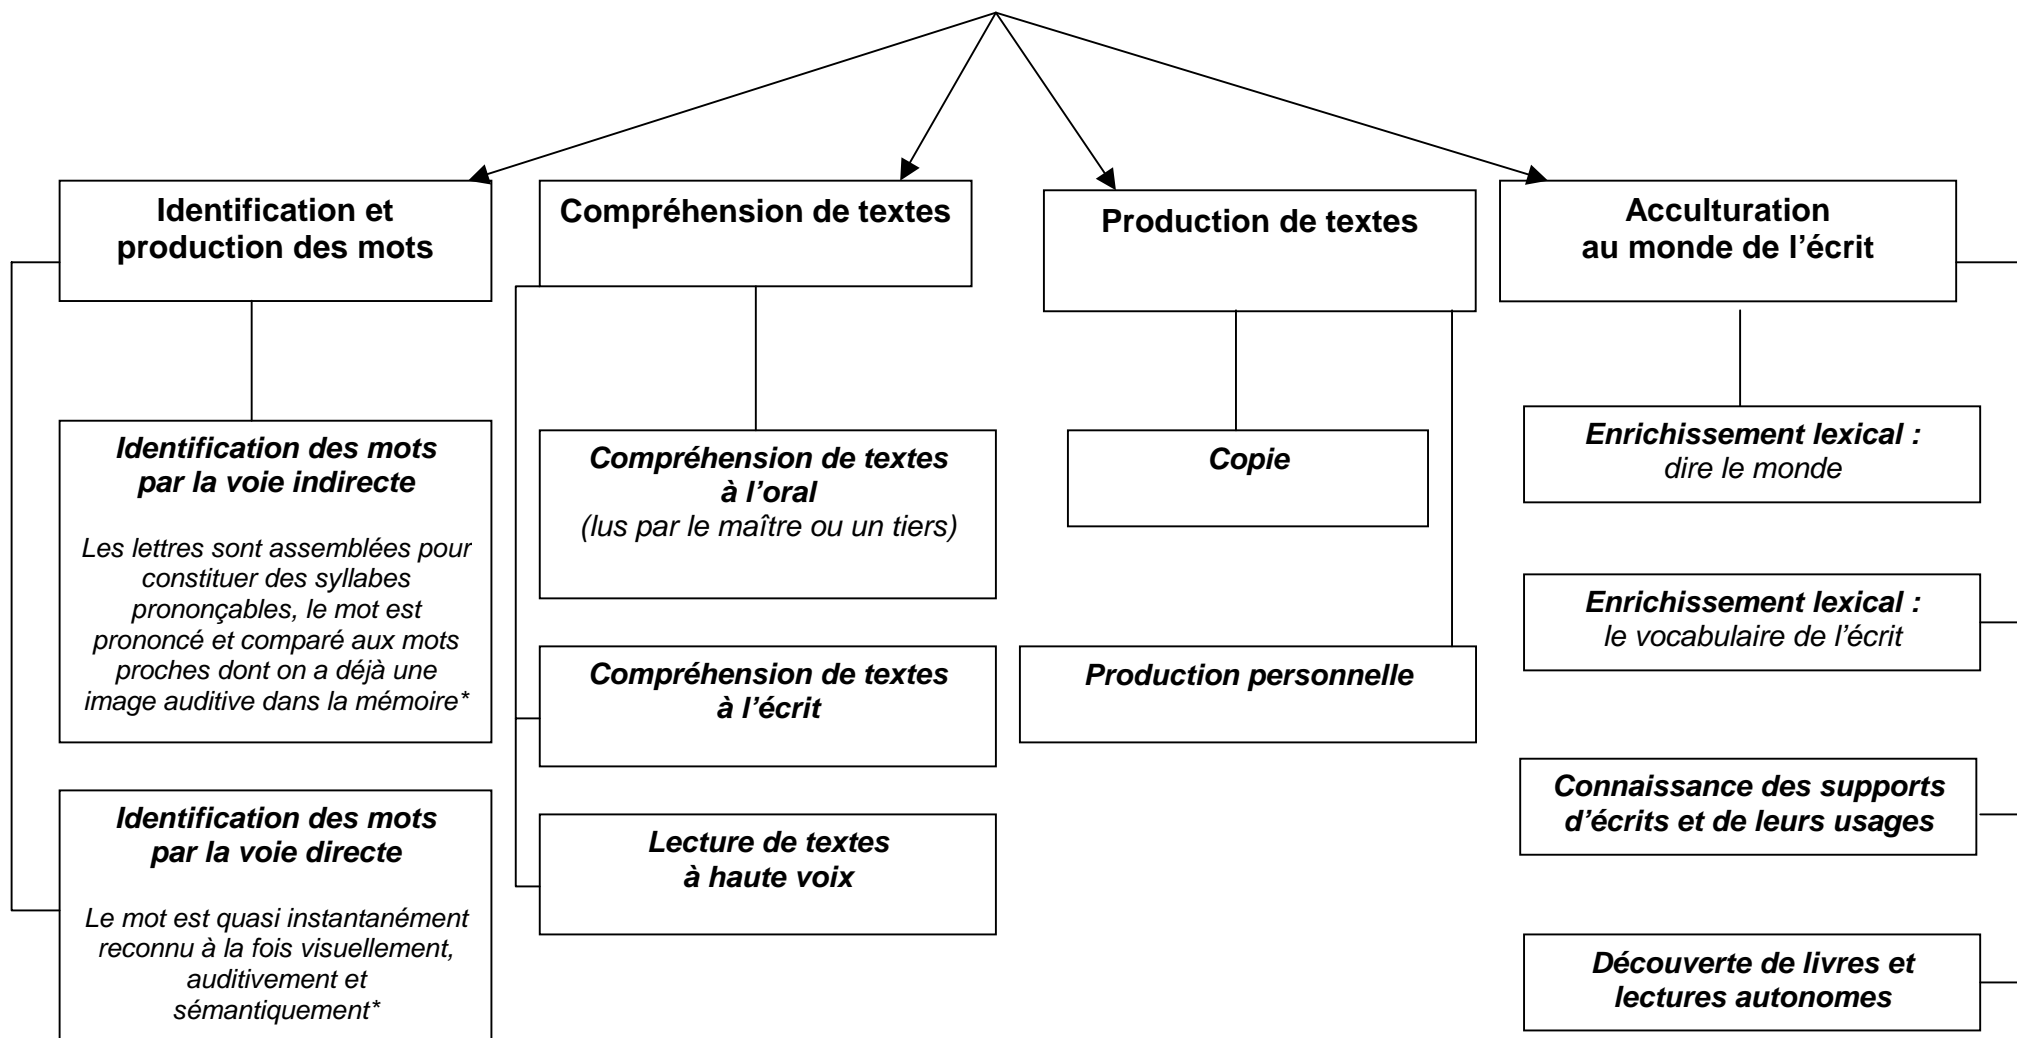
Identification et production des mots

Identification des mots par la voie indirecte

Les lettres sont assemblées pour constituer des syllabes prononçables, le mot est prononcé et comparé aux mots proches dont on a déjà une image auditive dans la mémoire*

Identification des mots par la voie directe

Le mot est quasi instantanément reconnu à la fois visuellement, auditivement et sémantiquement*

Compréhension de textes

Compréhension de textes à l'oral
(lus par le maître ou un tiers)

Compréhension de textes à l'écrit

Lecture de textes à haute voix

Production de textes

Copie

Production personnelle

Acculturation au monde de l'écrit

Enrichissement lexical : dire le monde

Enrichissement lexical : le vocabulaire de l'écrit

Connaissance des supports d'écrits et de leurs usages

Découverte de livres et lectures autonomes